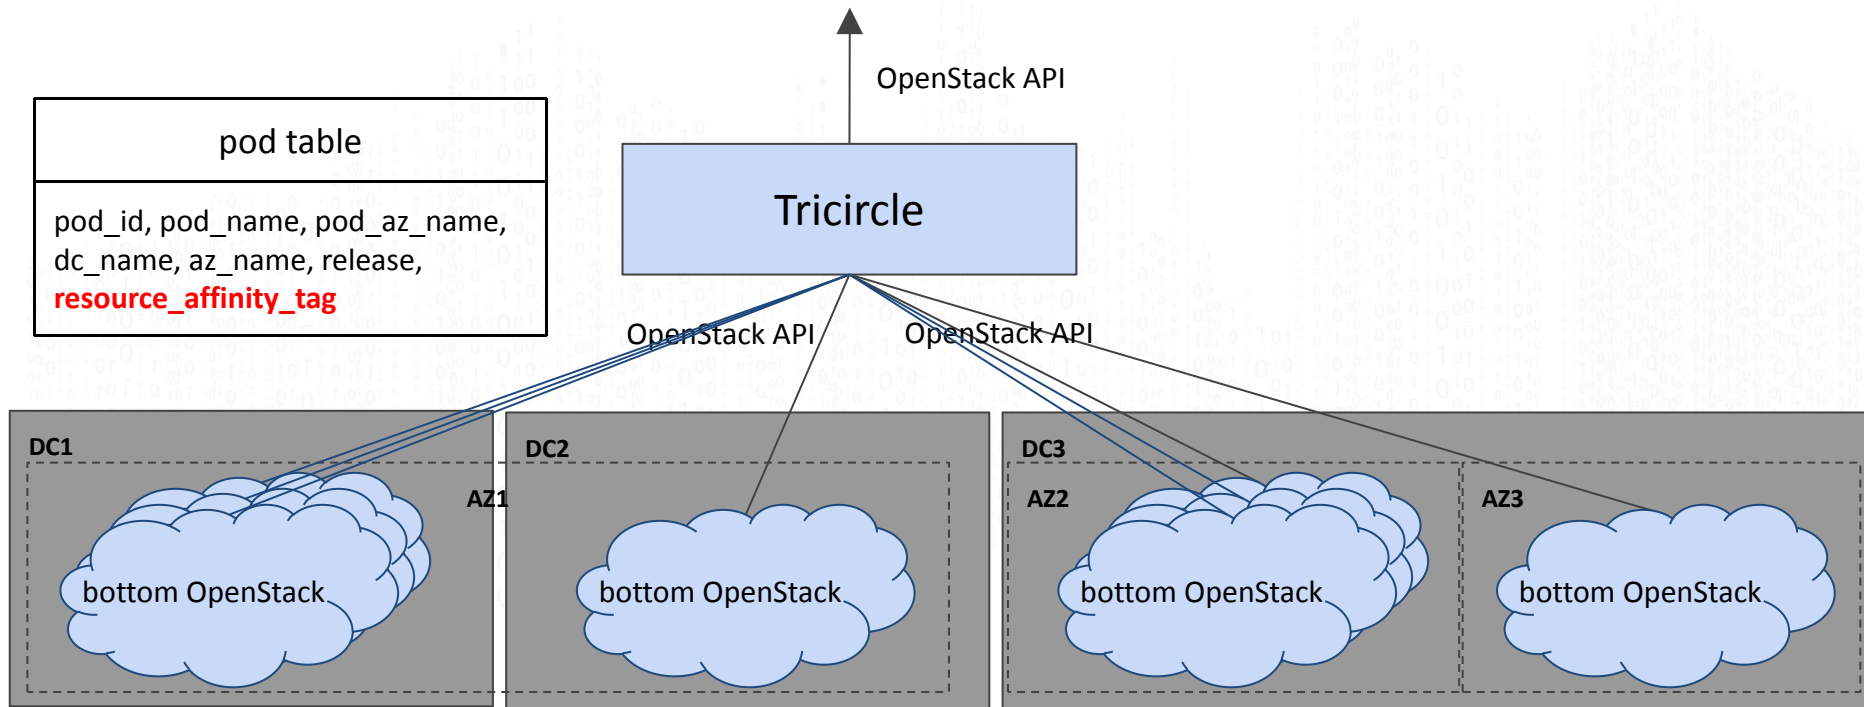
OpenStack API

pod table

pod_id, pod_name, pod_az_name, dc_name, az_name, release, resource_affinity_tag

Tricircle

OpenStack API

OpenStack API

DC1

AZ1

bottom OpenStack

DC2

bottom OpenStack

DC3

AZ2

bottom OpenStack

AZ3

bottom OpenStack